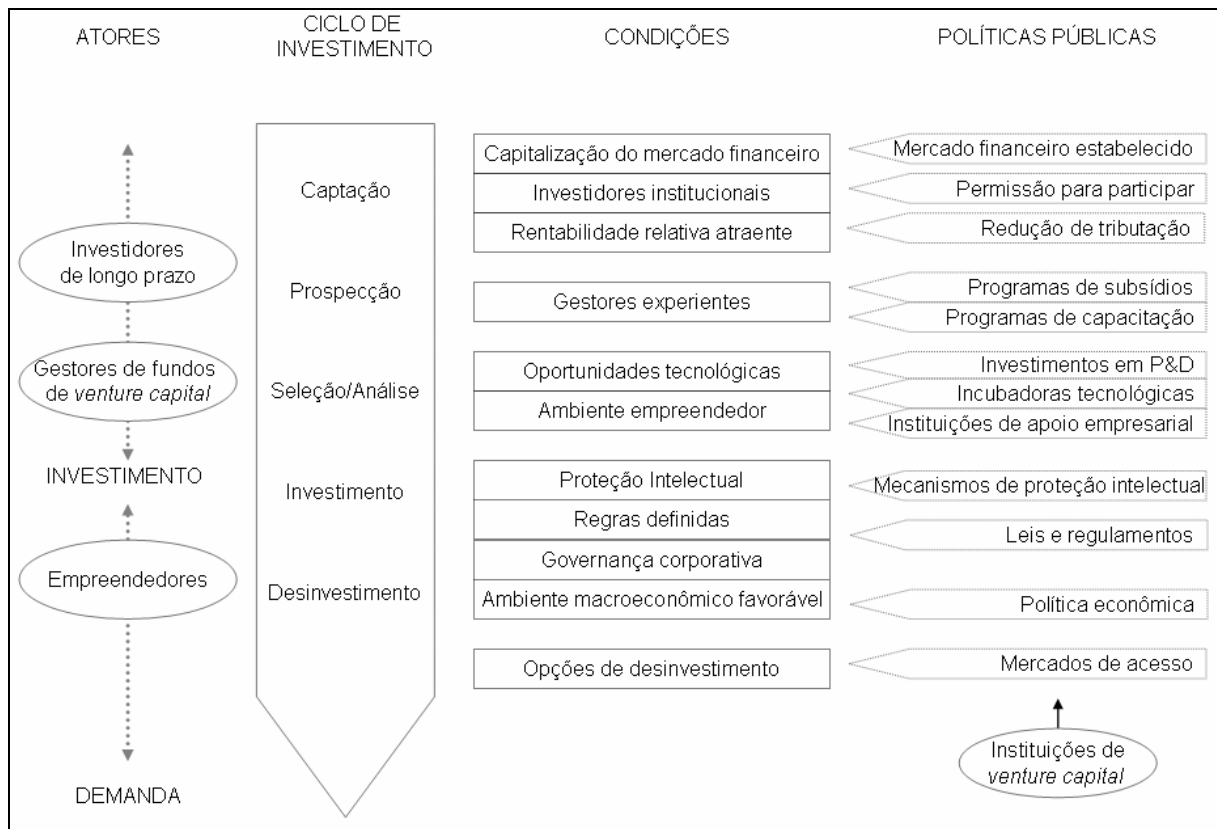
ATORES

Investidores de longo prazo

Gestores de fundos de *venture capital*

INVESTIMENTO

Empreendedores

DEMANDA

CICLO DE INVESTIMENTO

Captação

Prospecção

Seleção/Análise

Investimento

Desinvestimento

CONDIÇÕES

Capitalização do mercado financeiro

Investidores institucionais

Rentabilidade relativa atraente

Gestores experientes

Oportunidades tecnológicas

Ambiente empreendedor

Proteção Intelectual

Regras definidas

Governança corporativa

Ambiente macroeconômico favorável

Opções de desinvestimento

POLÍTICAS PÚBLICAS

Mercado financeiro estabelecido

Permissão para participar

Redução de tributação

Programas de subsídios

Programas de capacitação

Investimentos em P&D

Incubadoras tecnológicas

Instituições de apoio empresarial

Mecanismos de proteção intelectual

Leis e regulamentos

Política econômica

Mercados de acesso

Instituições de *venture capital*